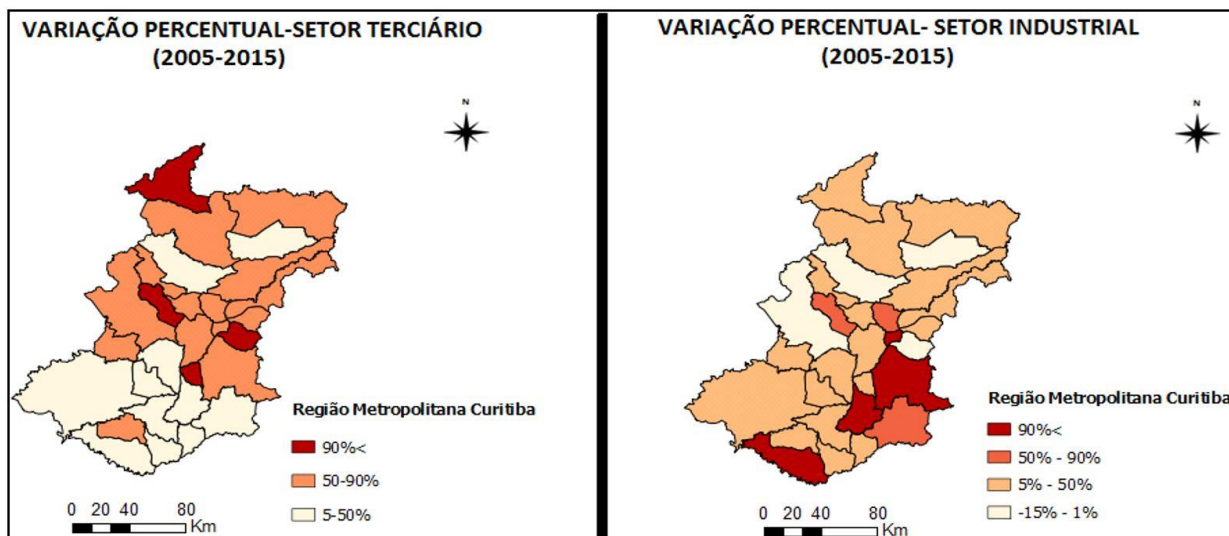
VARIAÇÃO PERCENTUAL-SETOR TERCIÁRIO
(2005-2015)

N

Região Metropolitana Curitiba

90%<

50-90%

5-50%

0 20 40 80 Km

VARIAÇÃO PERCENTUAL- SETOR INDUSTRIAL
(2005-2015)

N

Região Metropolitana Curitiba

90%<

50% - 90%

5% - 50%

-15% - 1%

0 20 40 80 Km